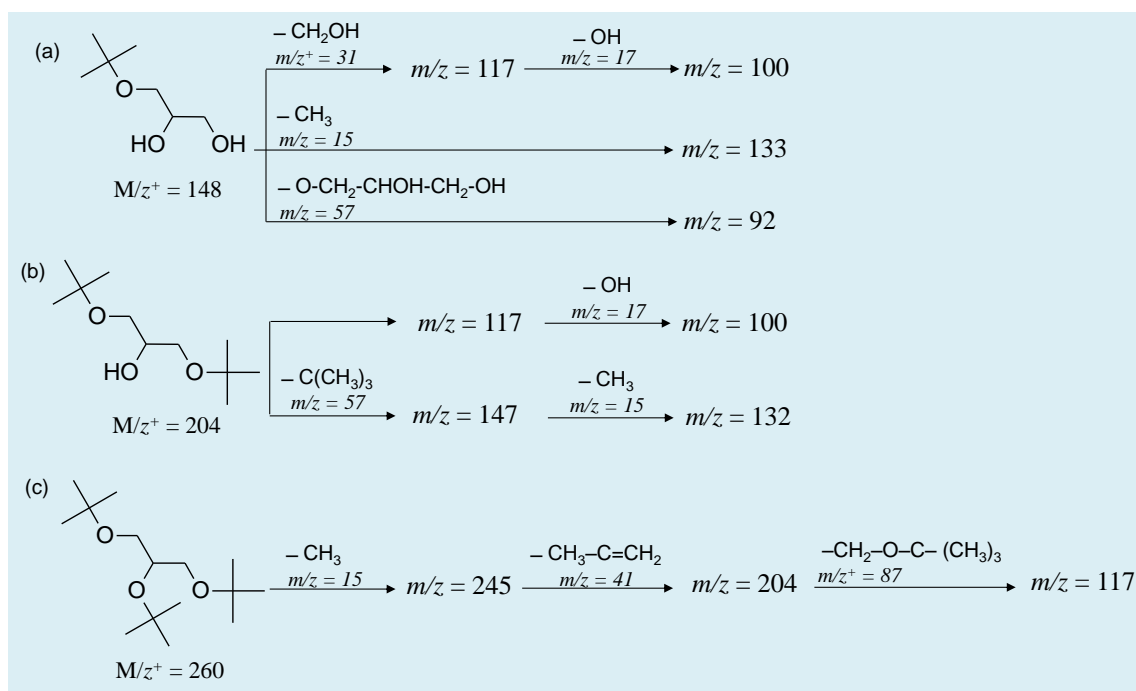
(a)

O

HO OH

$M/z^+ = 148$

$– CH_2OH$
$m/z^+ = 31$

$m/z = 117$

– OH
$m/z = 17$

$m/z = 100$

$– CH_3$
$m/z = 15$

$m/z = 133$

$– O\text{-}CH_2\text{-}CHOH\text{-}CH_2\text{-}OH$
$m/z = 57$

$m/z = 92$

(b)

O

HO O

$M/z^+ = 204$

$m/z = 117$

– OH
$m/z = 17$

$m/z = 100$

$– C(CH_3)_3$
$m/z = 57$

$m/z = 147$

$– CH_3$
$m/z = 15$

$m/z = 132$

(c)

O

O O

$M/z^+ = 260$

$– CH_3$
$m/z = 15$

$m/z = 245$

$– CH_3–C=CH_2$
$m/z = 41$

$m/z = 204$

$–CH_2–O–C– (CH_3)_3$
$m/z^+ = 87$

$m/z = 117$